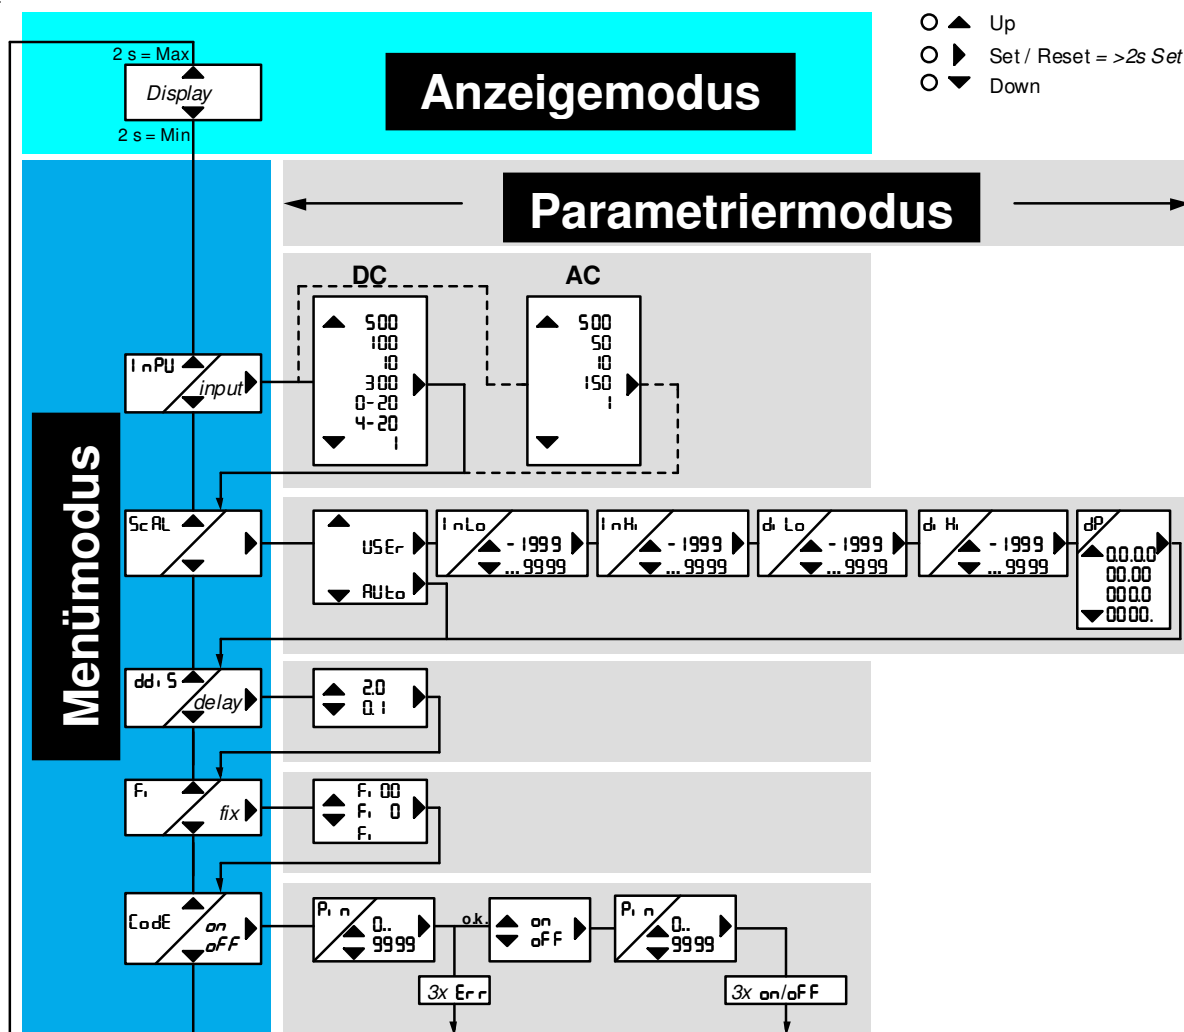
Up
Set / Reset = >2s Set
Down

2 s = Max
Display
2 s = Min

Anzeigemodus

Parametriermodus

Menümodus

DC
500
100
10
300
0-20
4-20
1

AC
500
50
10
150
1

InPU
input

ScAL
USEr
AUto

InLo
- 1999
...9999

InHi
- 1999
...9999

di Lo
- 1999
...9999

di Hi
- 1999
...9999

dP
0.0.0.0
00.00
000.0
0000.

ddiS
delay
2.0
0.1

Fi
fix
Fi 00
Fi 0
Fi

CodE
on
oFF

Pin
0..
9999

o.k.
on
oFF

Pin
0..
9999

3x Err
3x on/oFF